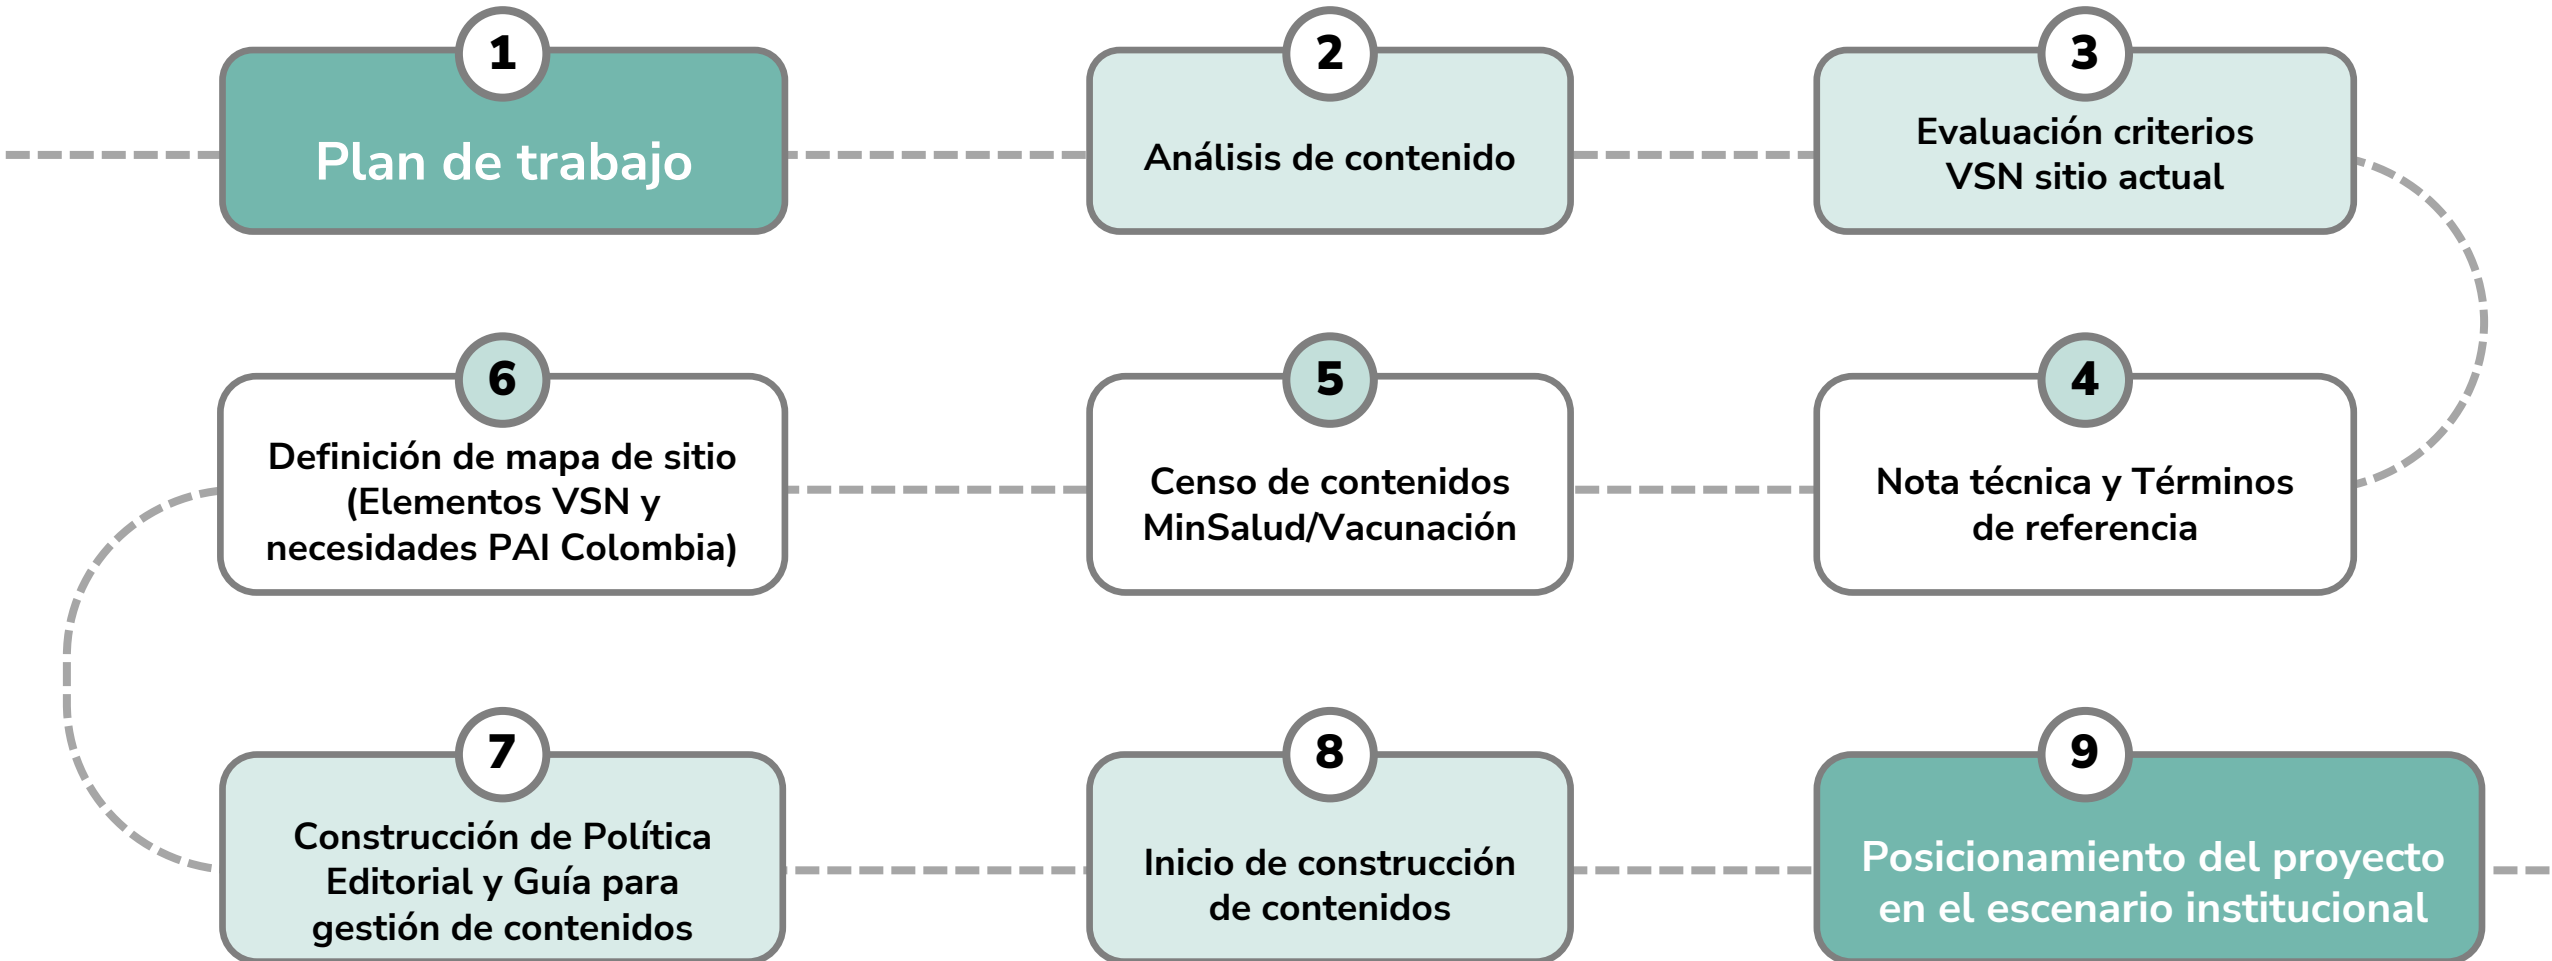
1
Plan de trabajo

2
Análisis de contenido

3
Evaluación criterios VSN sitio actual

4
Nota técnica y Términos de referencia

5
Censo de contenidos MinSalud/Vacunación

6
Definición de mapa de sitio (Elementos VSN y necesidades PAI Colombia)

7
Construcción de Política Editorial y Guía para gestión de contenidos

8
Inicio de construcción de contenidos

9
Posicionamiento del proyecto en el escenario institucional